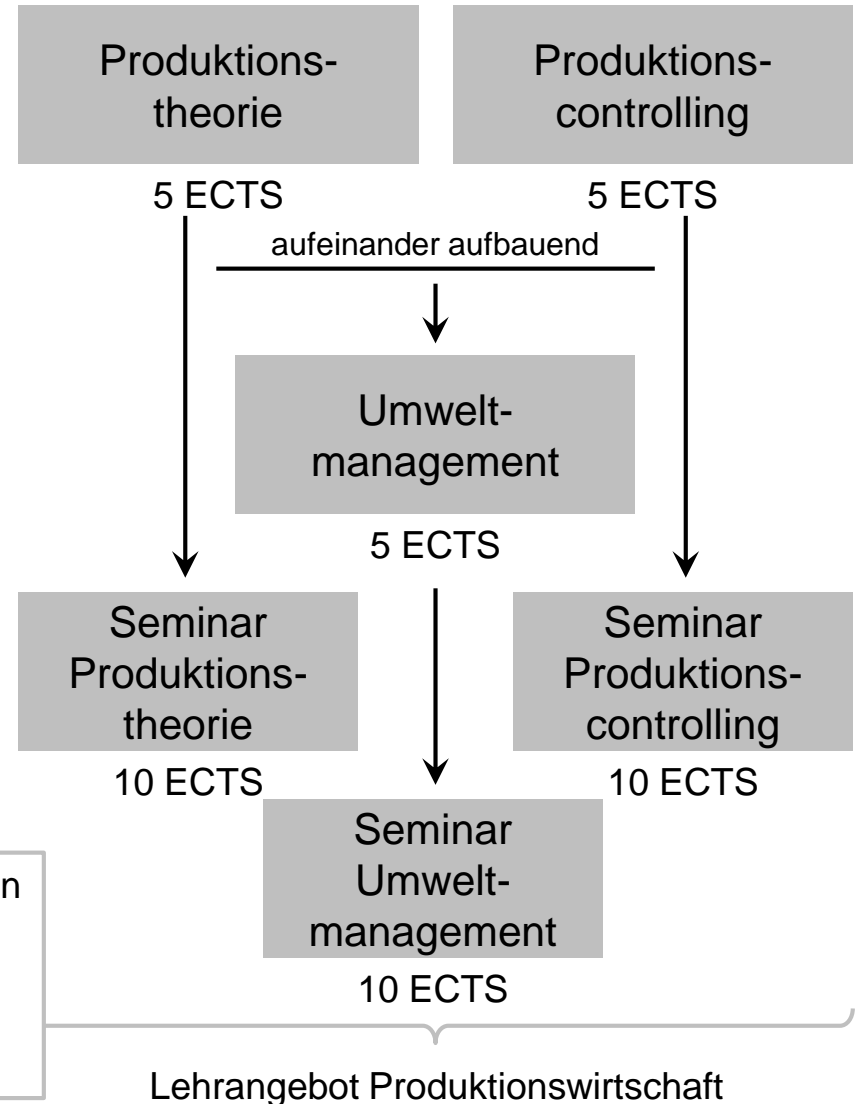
Produktionstheorie

Produktionscontrolling

5 ECTS

5 ECTS

aufeinander aufbauend

Umweltmanagement

5 ECTS

Seminar Produktionstheorie

10 ECTS

Seminar Produktionscontrolling

10 ECTS

n

Seminar Umweltmanagement

10 ECTS

Lehrangebot Produktionswirtschaft